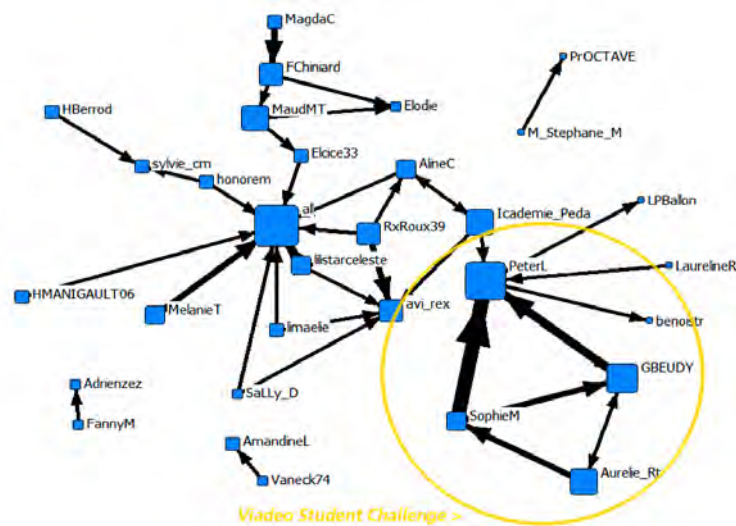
MagdaC
FChniard
MaudMT
Elodie
PrOCTAVE
M_Stephane_M
HBerrod
sylvie_cm
honorem
Eloice33
AlineC
_al
RxRoux39
Icademie_Peda
LPBallon
lilstarceleste
PeterL
LaurelineR
HMANIGAULT06
MelanieT
avi_rex
lmaelle
benoistr
GBEUDY
Adrienzez
SaLLy_D
FannyM
SophieM
AmandineL
Vaneck74
Aurelie_Rt
Viadeo Student Challenge >